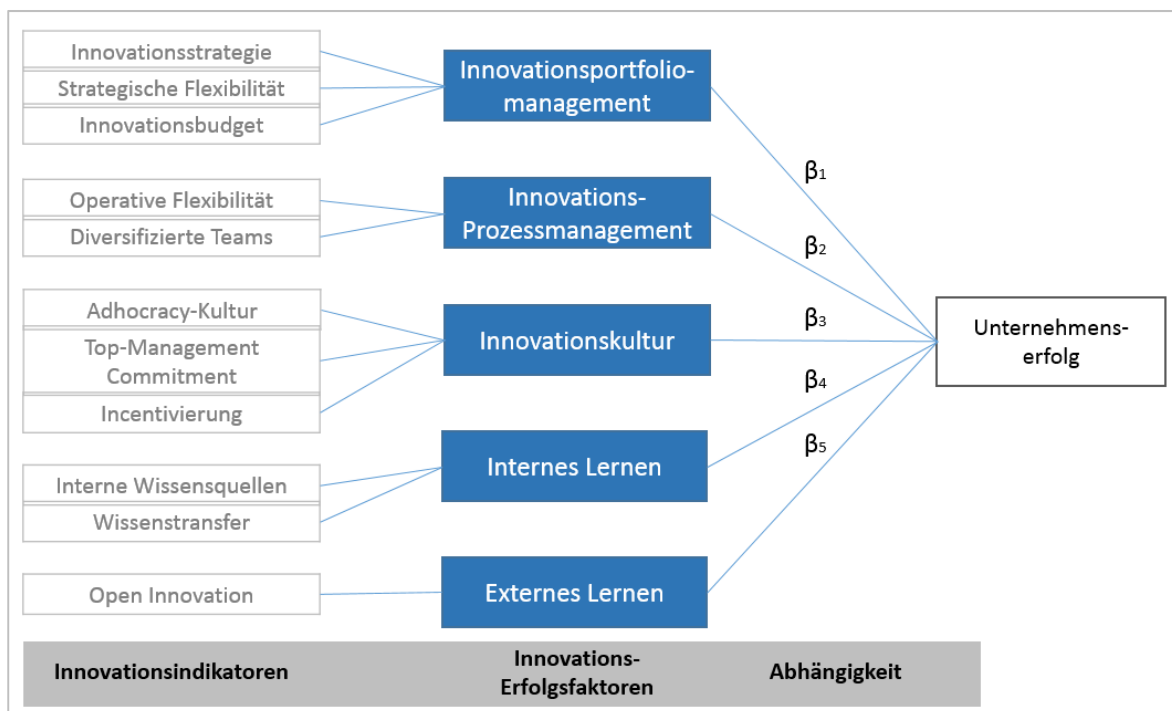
Innovationsstrategie
Strategische Flexibilität
Innovationsbudget

Innovationsportfoliomanagement

Operative Flexibilität
Diversifizierte Teams

Innovations-Prozessmanagement

Adhocracy-Kultur
Top-Management Commitment
Incentivierung

Innovationskultur

Interne Wissensquellen
Wissenstransfer

Internes Lernen

Open Innovation

Externes Lernen

$\beta_1$
$\beta_2$
$\beta_3$
$\beta_4$
$\beta_5$

Unternehmenserfolg

Innovationsindikatoren
Innovations-Erfolgsfaktoren
Abhängigkeit